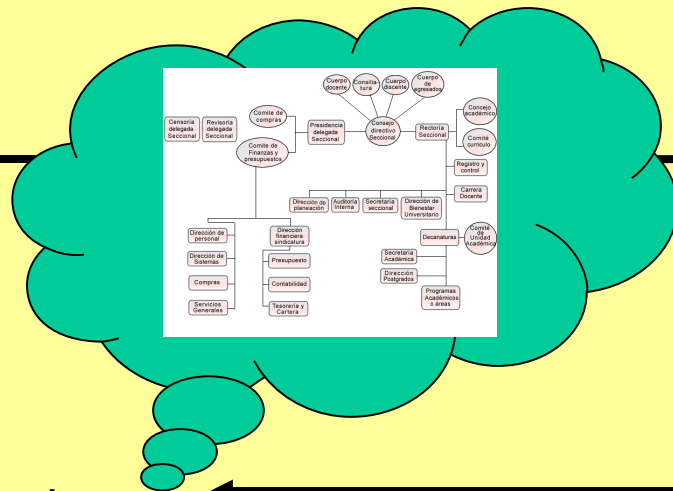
Cuerpo docente

Consiliatura

Cuerpo discente

Cuerpo de egresados

Censoria delegada Seccional

Revisoria delegada Seccional

Comite de compras

Presidencia delegada Seccional

Consejo directivo Seccional

Rectoria Seccional

Concejo académico

Comité currículo

Comite de Finanzas y presupuestos

Registro y control

Carrera Docente

Dirección de planeación

Auditoria Interna

Secretaria seccional

Dirección de Bienestar Universitario

Dirección de personal

Dirección financiera sindicatura

Decanaturas

Comité de Unidad Académica

Dirección de Sistemas

Presupuesto

Secretaria Academica

Dirección Postgrados

Compras

Contabilidad

Programas Académicos o áreas

Servicios Generales

Tesoreria y Cartera